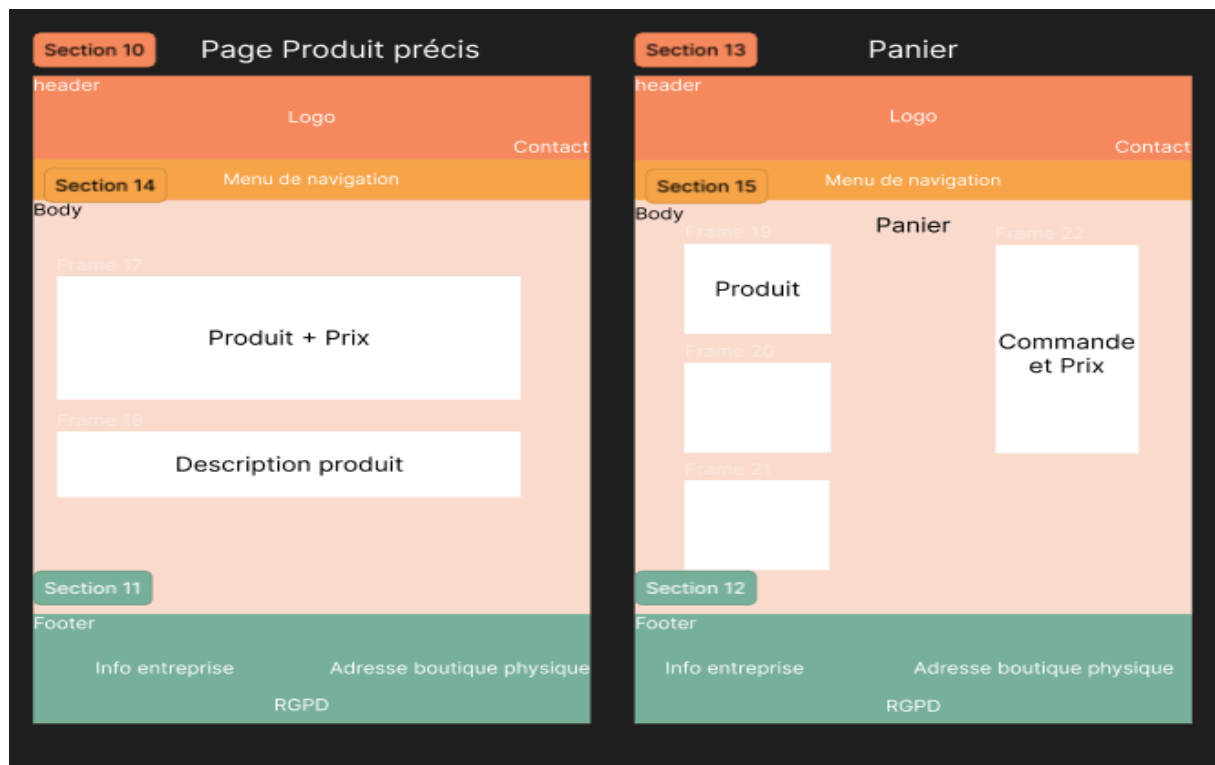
Section 10 Page Produit précis

header

Logo

Contact

Section 14 Menu de navigation

Body

Frame 17

Produit + Prix

Frame 18

Description produit

Section 11

Footer

Info entreprise Adresse boutique physique

RGPD

Section 13 Panier

header

Logo

Contact

Section 15 Menu de navigation

Body

Panier

Frame 19

Produit

Frame 22

Commande et Prix

Frame 20

Frame 21

Section 12

Footer

Info entreprise Adresse boutique physique

RGPD